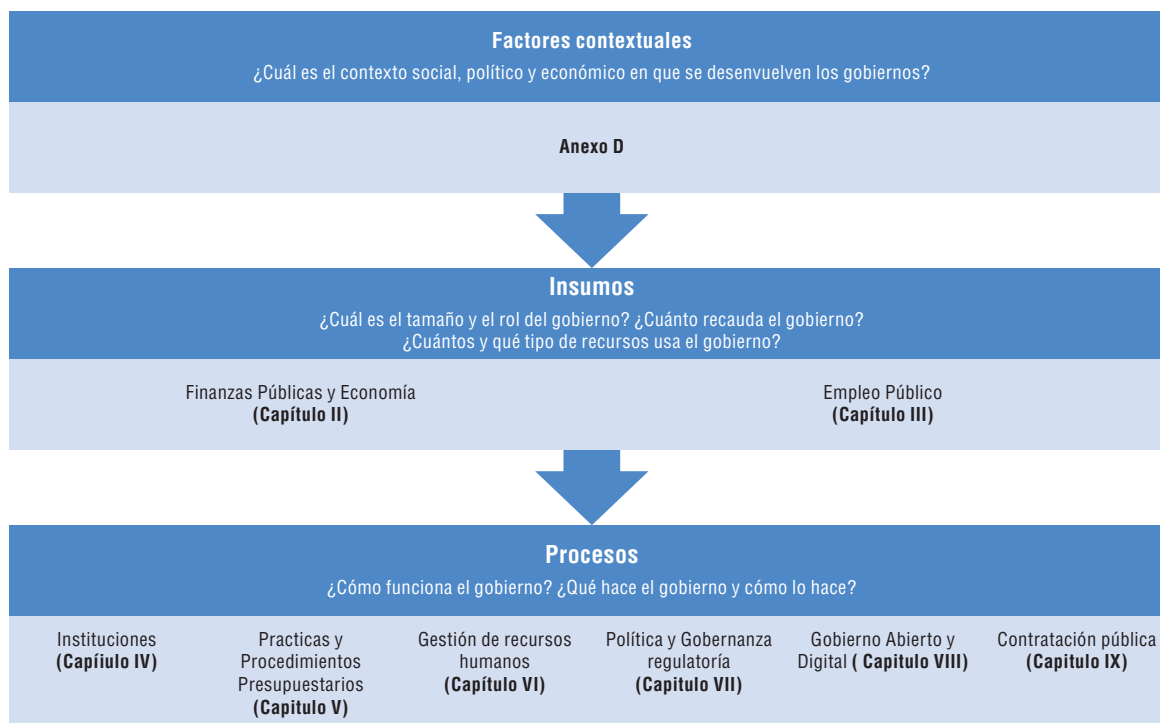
**Factores contextuales**
¿Cuál es el contexto social, político y económico en que se desenvuelven los gobiernos?

**Anexo D**

**Insumos**
¿Cuál es el tamaño y el rol del gobierno? ¿Cuánto recauda el gobierno?
¿Cuántos y qué tipo de recursos usa el gobierno?

Finanzas Públicas y Economía
**(Capítulo II)**

Empleo Público
**(Capítulo III)**

**Procesos**
¿Cómo funciona el gobierno? ¿Qué hace el gobierno y cómo lo hace?

Instituciones
**(Capíulo IV)**

Practicas y Procedimientos Presupuestarios
**(Capitulo V)**

Gestión de recursos humanos
**(Capítulo VI)**

Política y Gobernanza regulatoría
**(Capitulo VII)**

Gobierno Abierto y Digital **( Capitulo VIII)**

Contratación pública
**(Capitulo IX)**